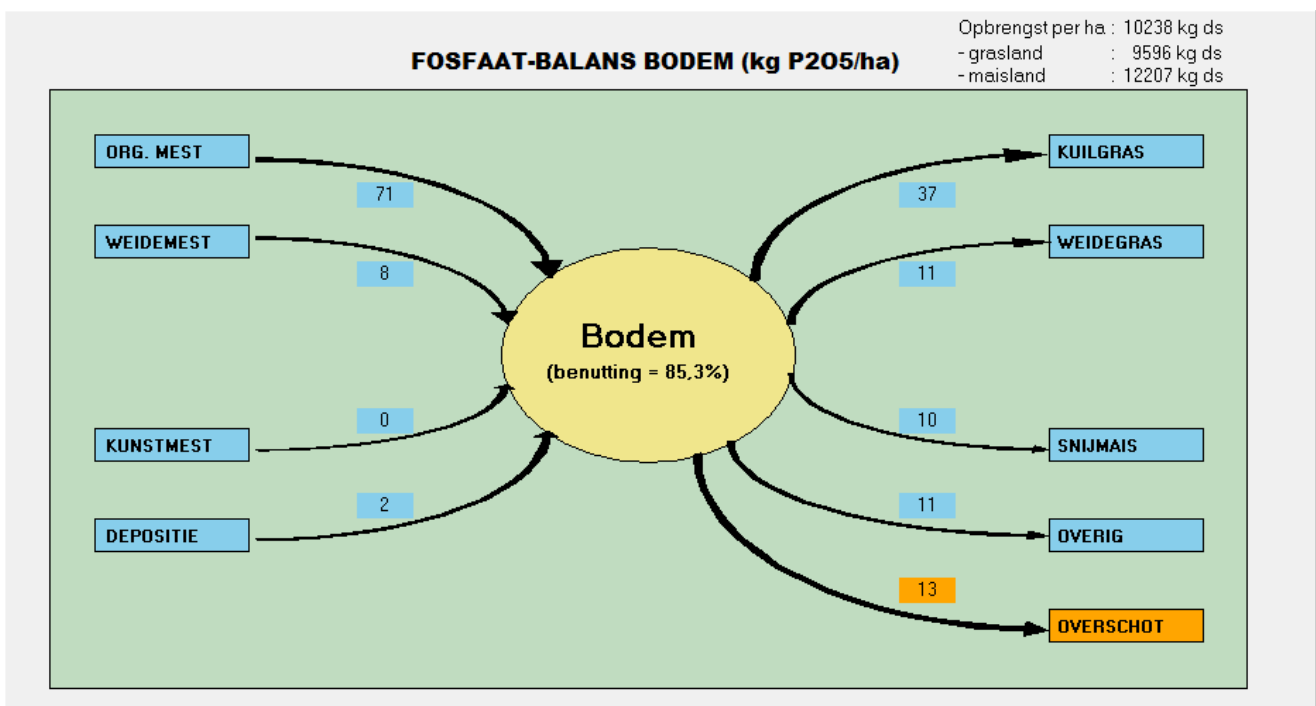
FOSFAAT-BALANS BODEM (kg P2O5/ha)

Opbrengst per ha : 10238 kg ds
- grasland : 9596 kg ds
- maisland : 12207 kg ds

ORG. MEST
71
WEIDEMEST
8
KUNSTMEST
0
DEPOSITIE
2

Bodem
(benutting = 85,3%)

KUILGRAS
37
WEIDEGRAS
11
SNIJMAIS
10
OVERIG
11
OVERSCHOT
13